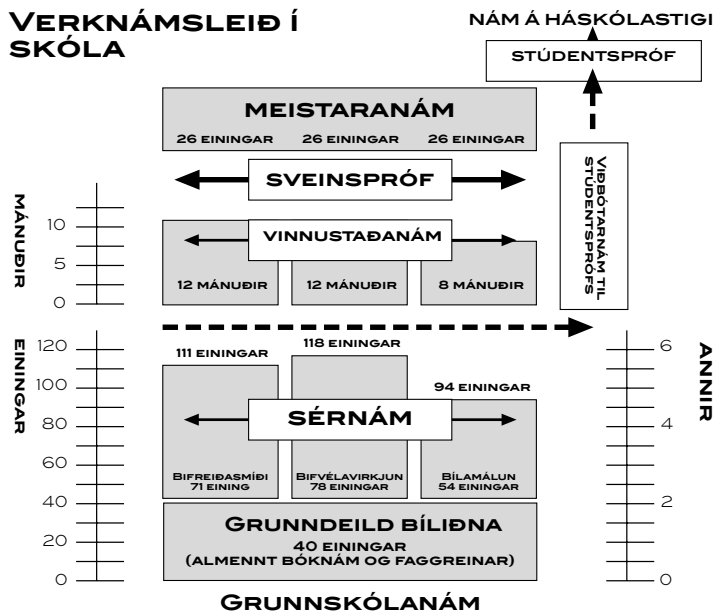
VERKNÁMSLEIÐ Í SKÓLA

NÁM Á HÁSKÓLASTIGI

STÚDENTSPRÓF

MEISTARANÁM

26 EININGAR 26 EININGAR 26 EININGAR

SVEINSPRÓF

VIÐBÓTARNÁM TIL STÚDENTSPRÓFS

MÁNUÐIR

10

5

0

VINNUSTAÐANÁM

12 MÁNUÐIR 12 MÁNUÐIR 8 MÁNUÐIR

EININGAR

120

100

80

60

40

20

0

111 EININGAR

118 EININGAR

94 EININGAR

SÉRNÁM

BIFREIÐASMÍÐI 71 EINING

BIFVÉLAVIRKJUN 78 EININGAR

BÍLAMÁLUN 54 EININGAR

GRUNNDEILD BÍLIÐNA

40 EININGAR (ALMENNT BÓKNÁM OG FAGGREINAR)

ANNIR

6

4

2

0

GRUNNSKÓLANÁM